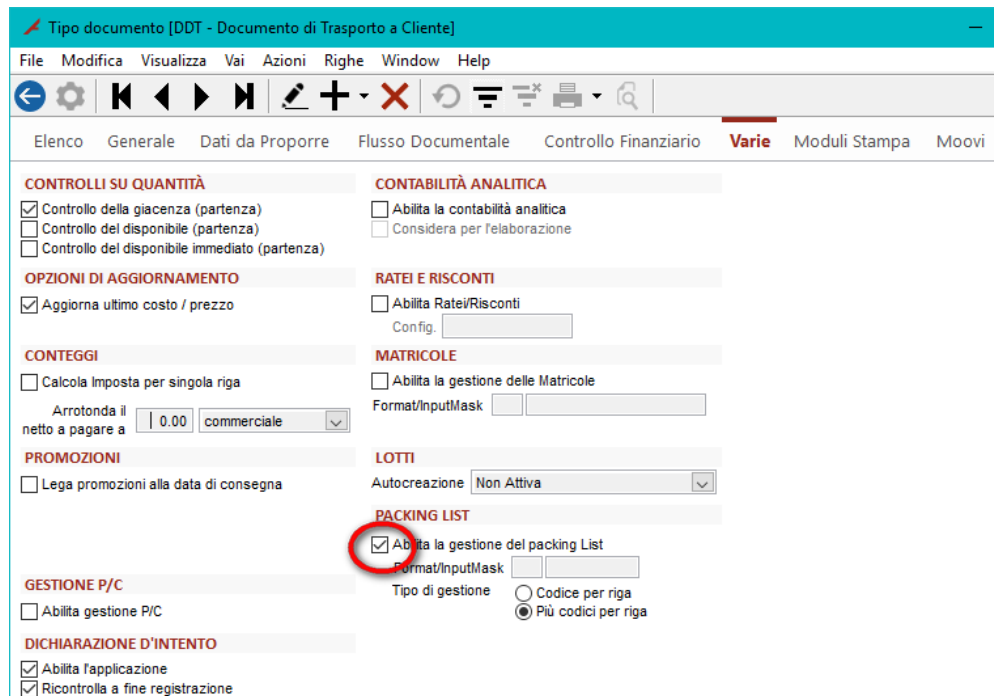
Tipo documento [DDT - Documento di Trasporto a Cliente]

File Modifica Visualizza Vai Azioni Righe Window Help

Elenco Generale Dati da Proporre Flusso Documentale Controllo Finanziario Varie Moduli Stampa Moovi

CONTROLLI SU QUANTITÀ
Controllo della giacenza (partenza)
Controllo del disponibile (partenza)
Controllo del disponibile immediato (partenza)

OPZIONI DI AGGIORNAMENTO
Aggiorna ultimo costo / prezzo

CONTEGGI
Calcola Imposta per singola riga
Arrotonda il netto a pagare a 0.00 commerciale

PROMOZIONI
Lega promozioni alla data di consegna

GESTIONE P/C
Abilita gestione P/C

DICHIARAZIONE D'INTENTO
Abilita l'applicazione
Ricontrolla a fine registrazione

CONTABILITÀ ANALITICA
Abilita la contabilità analitica
Considera per l'elaborazione

RATEI E RISCONTI
Abilita Ratei/Risconti
Config.

MATRICOLE
Abilita la gestione delle Matricole
Format/InputMask

LOTTI
Autocreazione Non Attiva

PACKING LIST
Abilita la gestione del packing List
Format/InputMask
Tipo di gestione
Codice per riga
Più codici per riga